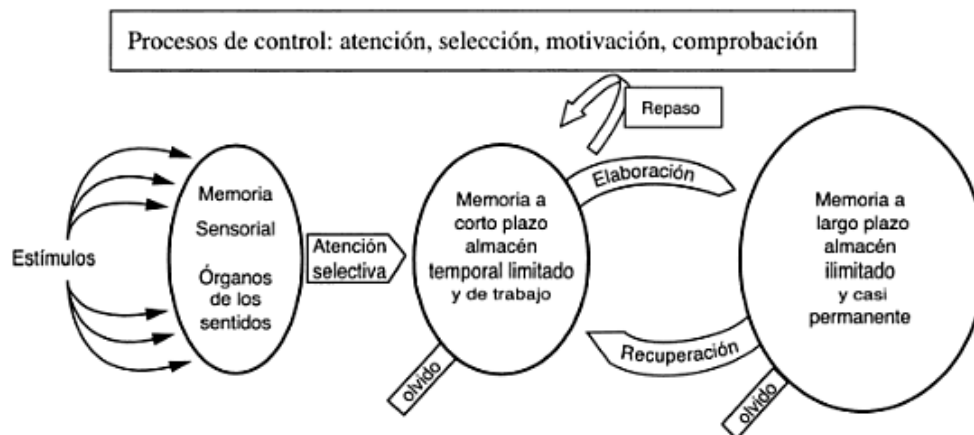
Procesos de control: atención, selección, motivación, comprobación

Repaso

Estímulos

Memoria
Sensorial
Órganos de los sentidos

Atención selectiva

Memoria a corto plazo almacén temporal limitado y de trabajo

Elaboración

Recuperación

olvido

Memoria a largo plazo almacén ilimitado y casi permanente

olvido